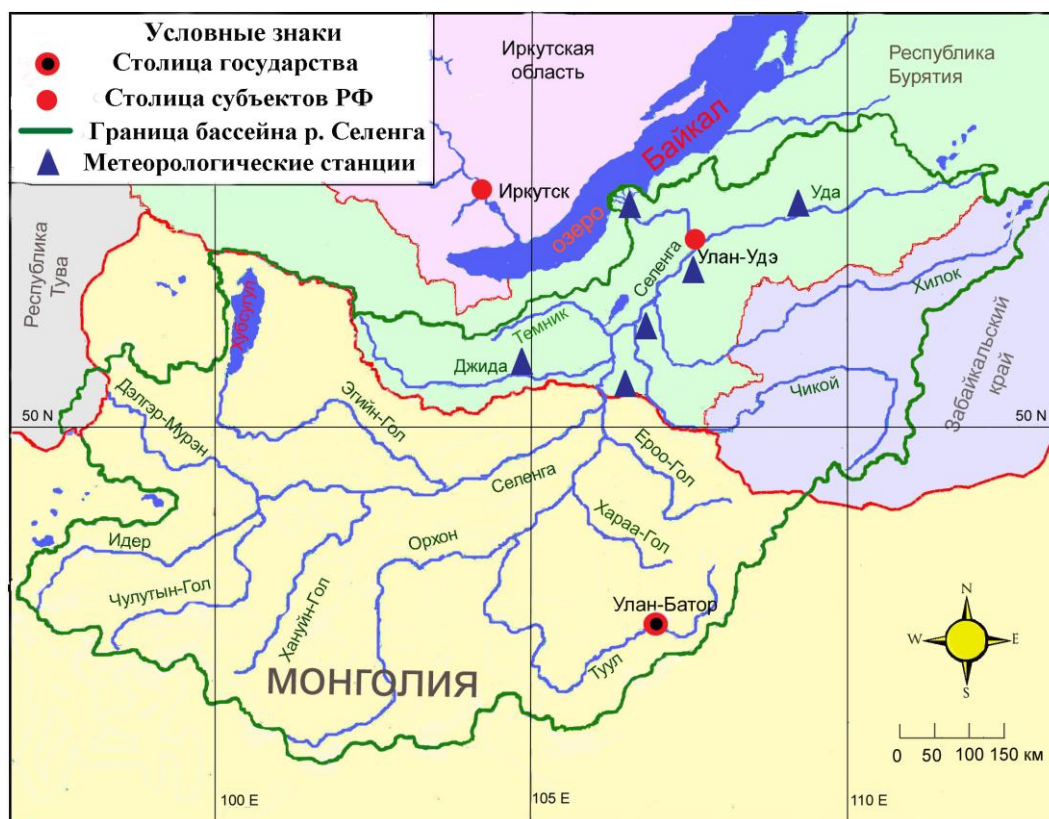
Условные знаки
Столица государства
Столица субъектов РФ
Граница бассейна р. Селенга
Метеорологические станции

Иркутская область

Республика Бурятия

Республика Тува

озеро Байкал

Иркутск

Уда

Улан-Удэ

Селенга

Хилок

Забайкальский край

Хубсугул

Темник

Джида

Чикой

50 N

50 N

Дэлгэр-Мурэн

Этийн-Гол

Ероо-Гол

Селенга

Хараа-Гол

Идер

Орхон

Чулутын-Гол

Хануйн-Гол

Улан-Батор

Туул

МОНГОЛИЯ

N
W
E
S

0 50 100 150 км

100 E

105 E

110 E